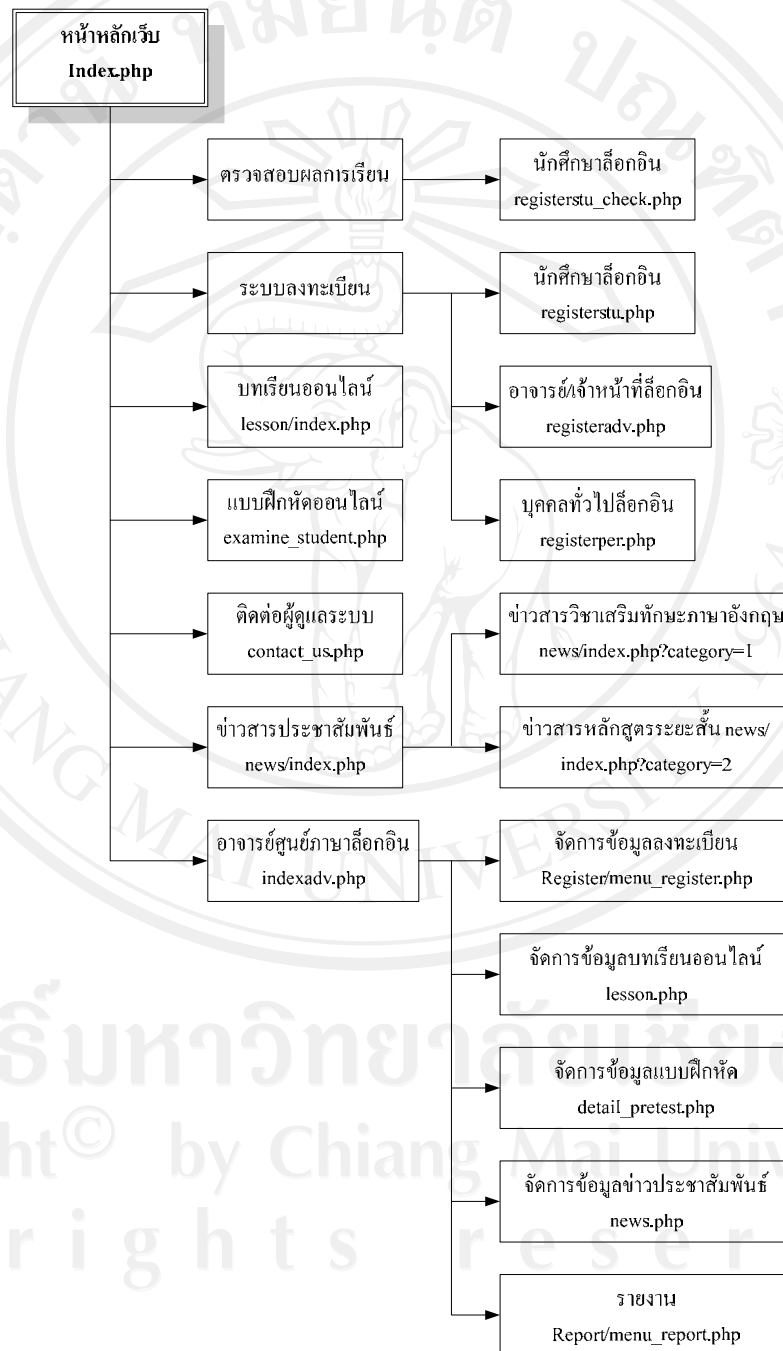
หน้าหลักเว็บ
Index.php

ตรวจสอบผลการเรียน

นักศึกษาล็อกอิน
registerstu_check.php

ระบบลงทะเบียน

นักศึกษาล็อกอิน
registerstu.php

บทเรียนออนไลน์
lesson/index.php

อาจารย์/เจ้าหน้าที่ล็อกอิน
registeradv.php

แบบฝึกหัดออนไลน์
examine_student.php

บุคคลทั่วไปล็อกอิน
registerper.php

ติดต่อผู้ดูแลระบบ
contact_us.php

ข่าวสารวิชาเสริมทักษะภาษาอังกฤษ
news/index.php?category=1

ข่าวสารประชาสัมพันธ์
news/index.php

ข่าวสารหลักสูตรระยะสั้น news/index.php?category=2

อาจารย์ศูนย์ภาษาล็อกอิน
indexadv.php

จัดการข้อมูลลงทะเบียน
Register/menu_register.php

จัดการข้อมูลบทเรียนออนไลน์
lesson.php

จัดการข้อมูลแบบฝึกหัด
detail_pretest.php

จัดการข้อมูลข่าวประชาสัมพันธ์
news.php

รายงาน
Report/menu_report.php

ลิขสิทธิ์มหาวิทยาลัยเชียงใหม่
Copyright© by Chiang Mai University
All rights reserved